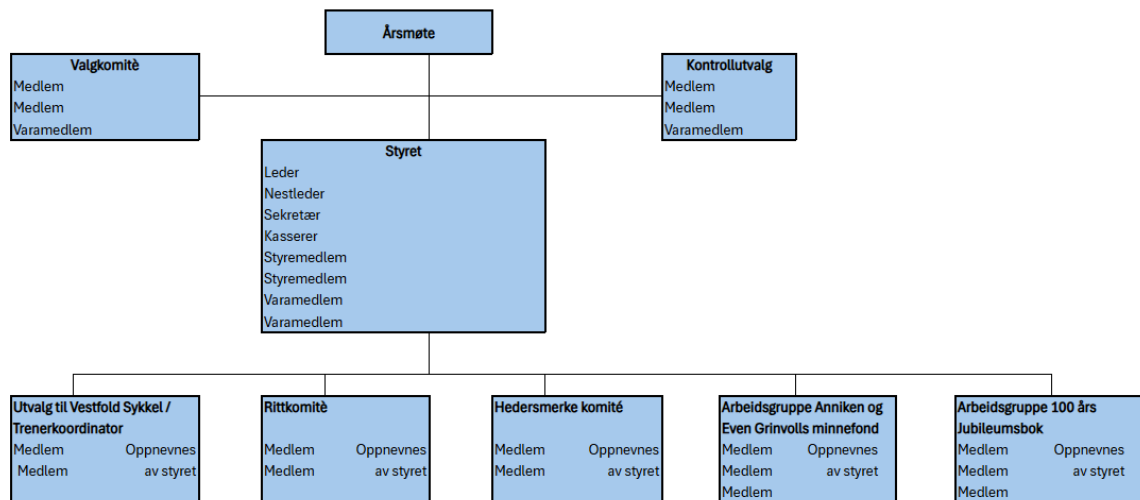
Årsmøte

Valgkomitè
Medlem
Medlem
Varamedlem

Kontrollutvalg
Medlem
Medlem
Varamedlem

Styret
Leder
Nestleder
Sekretær
Kasserer
Styremedlem
Styremedlem
Varamedlem
Varamedlem

Utvalg til Vestfold Sykkel / Trenerkoordinator
Medlem Oppnevnes
Medlem av styret

Rittkomitè
Medlem Oppnevnes
Medlem av styret

Hedersmerke komité
Medlem Oppnevnes
Medlem av styret

Arbeidsgruppe Anniken og Even Grinvolls minnefond
Medlem Oppnevnes
Medlem av styret
Medlem

Arbeidsgruppe 100 års Jubileumsbok
Medlem Oppnevnes
Medlem av styret
Medlem